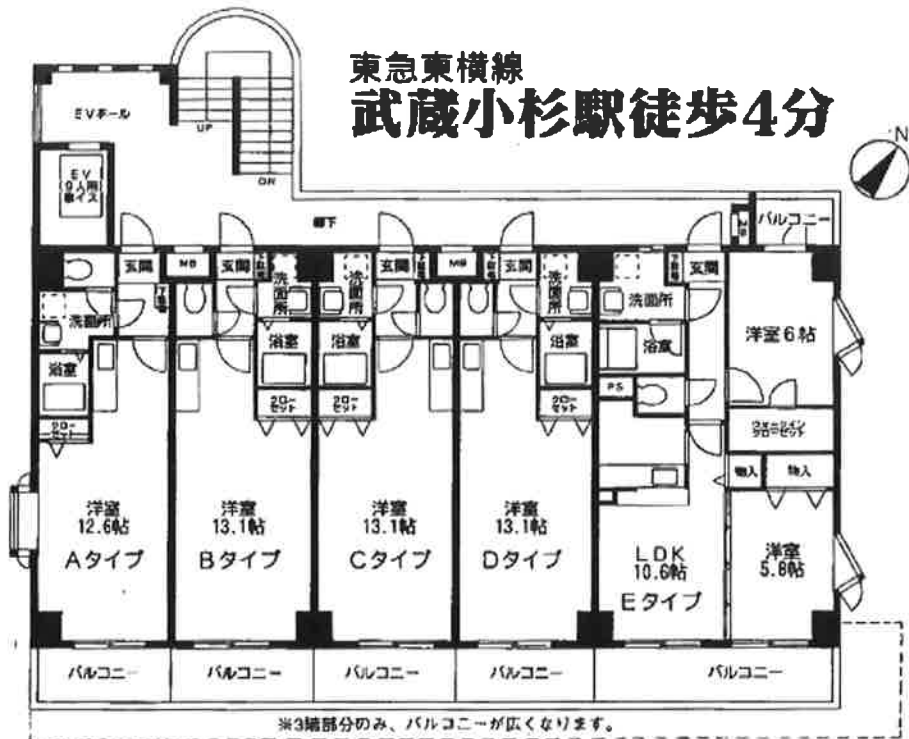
東急東横線
武蔵小杉駅徒歩4分

N

EVホール
UP
DN
EV
9人用
車イス

廊下

MB
バルコニー

玄関
MB
玄関
玄関
MB
玄関
玄関
玄関

洗面所
洗面所
洗面所
洗面所
洗面所
洗面所

浴室
浴室
浴室
浴室
浴室
浴室

クローゼット
クローゼット
クローゼット
クローゼット
クローゼット

PS

洋室6帖
ウォークインクローゼット
物入
物入

洋室
12.6帖
Aタイプ

洋室
13.1帖
Bタイプ

洋室
13.1帖
Cタイプ

洋室
13.1帖
Dタイプ

LDK
10.6帖
Eタイプ

洋室
5.8帖

バルコニー
バルコニー
バルコニー
バルコニー
バルコニー

※3階部分のみ、バルコニーが広くなります。